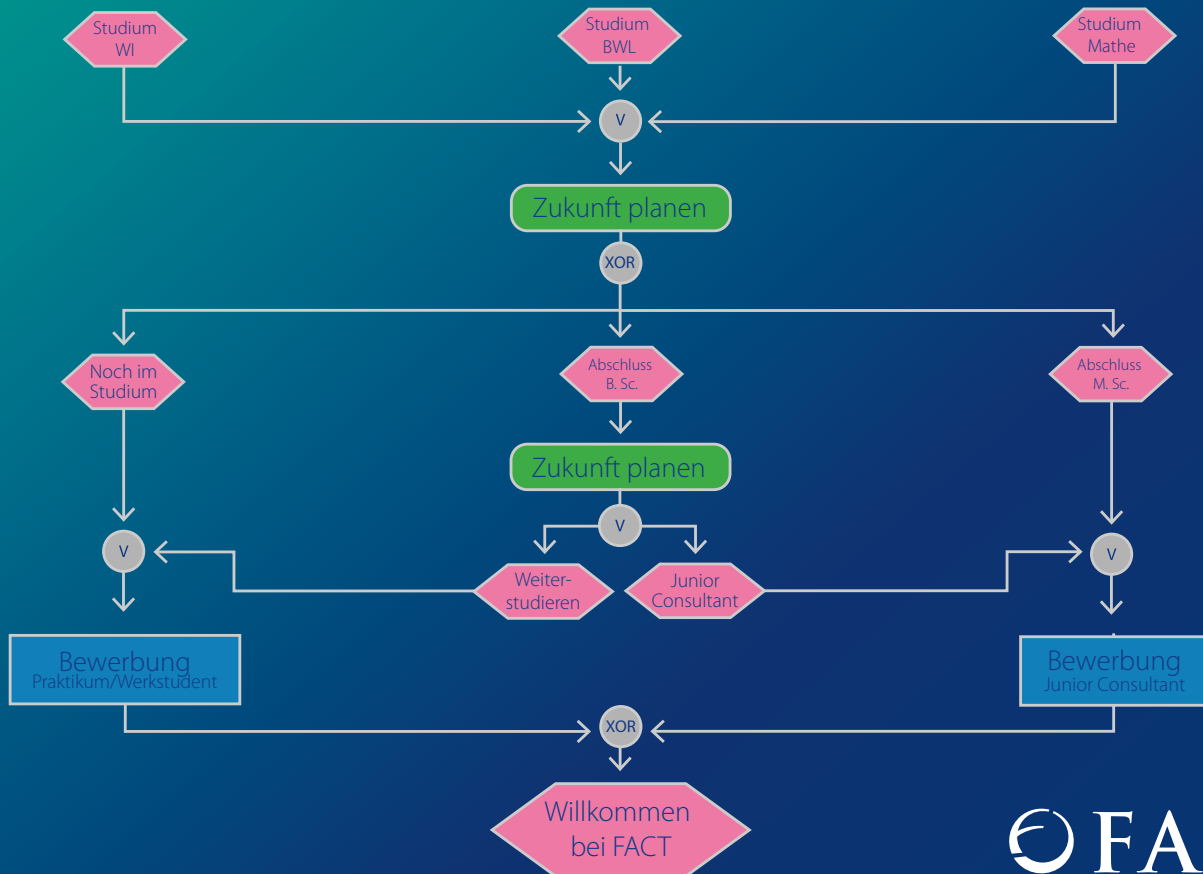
Studium WI

Studium BWL

Studium Mathe

V

Zukunft planen

XOR

Noch im Studium

Abschluss B. Sc.

Abschluss M. Sc.

Zukunft planen

V

V

V

Weiterstudieren

Junior Consultant

Bewerbung Praktikum/Werkstudent

Bewerbung Junior Consultant

XOR

Willkommen bei FACT

FA